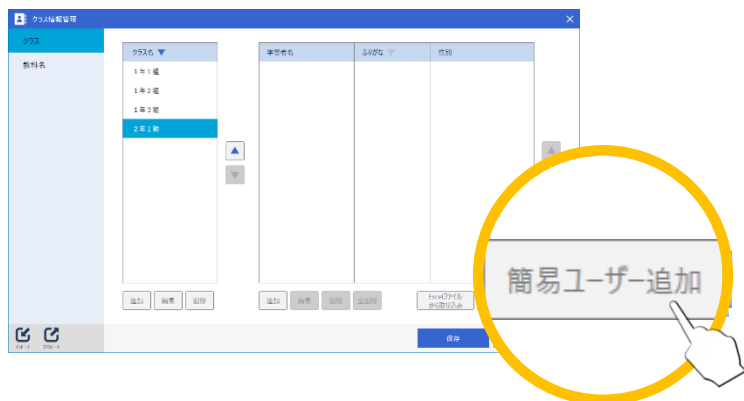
クラス情報管理

クラス

教科名

クラス名

1年1組

1年2組

1年3組

2年1組

追加 編集 削除

学習者名 | ふりがな | 性別

追加 編集 削除 全削除

Excelファイルから取り込み

保存

簡易ユーザー追加

インポート エクスポート